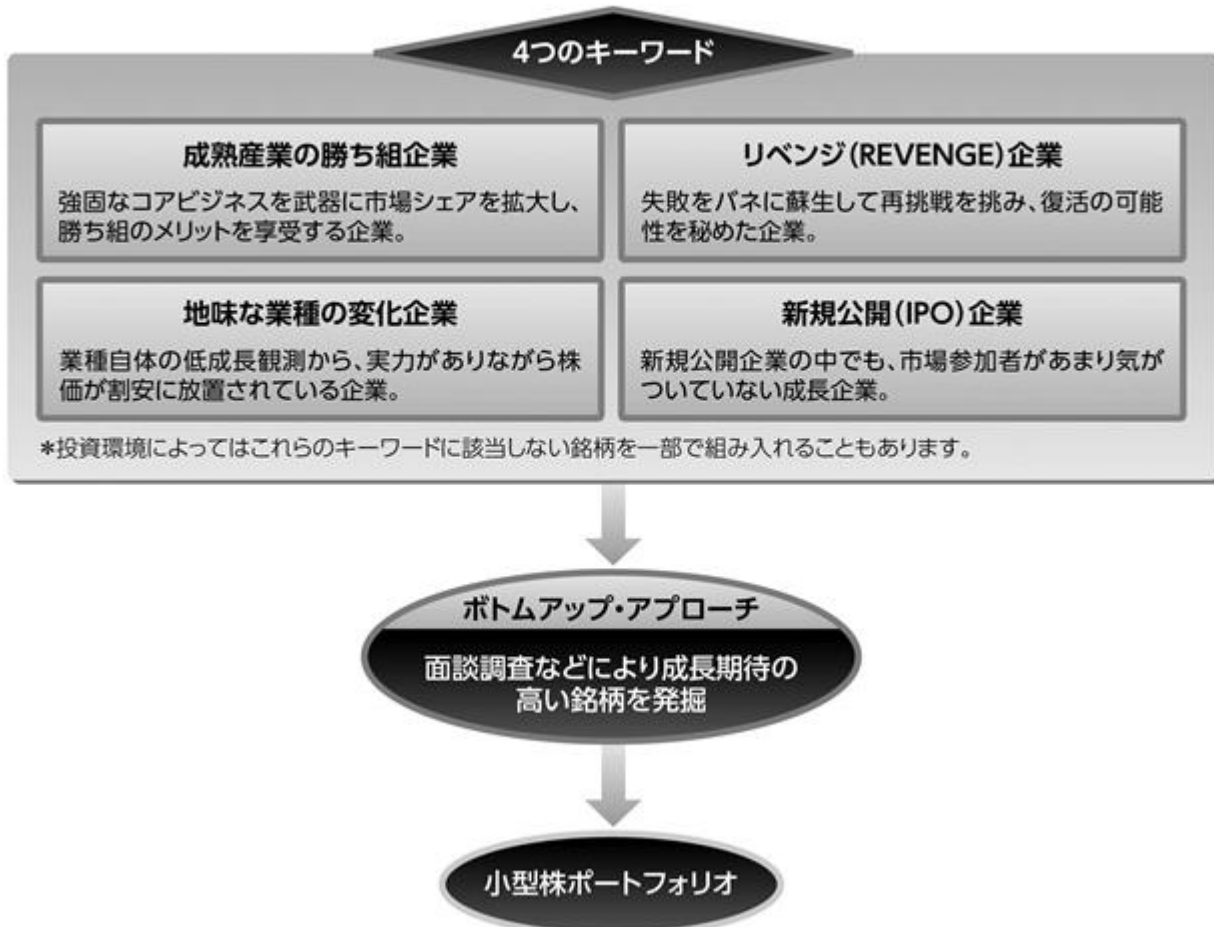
4つのキーワード

成熟産業の勝ち組企業

強固なコアビジネスを武器に市場シェアを拡大し、勝ち組のメリットを享受する企業。

リベンジ(REVENGE)企業

失敗をバネに蘇生して再挑戦を挑み、復活の可能性を秘めた企業。

地味な業種の変化企業

業種自体の低成長観測から、実力がありながら株価が割安に放置されている企業。

新規公開(IPO)企業

新規公開企業の中でも、市場参加者があまり気がついていない成長企業。

*投資環境によってはこれらのキーワードに該当しない銘柄を一部で組み入れることもあります。

ボトムアップ・アプローチ

面談調査などにより成長期待の高い銘柄を発掘

小型株ポートフォリオ